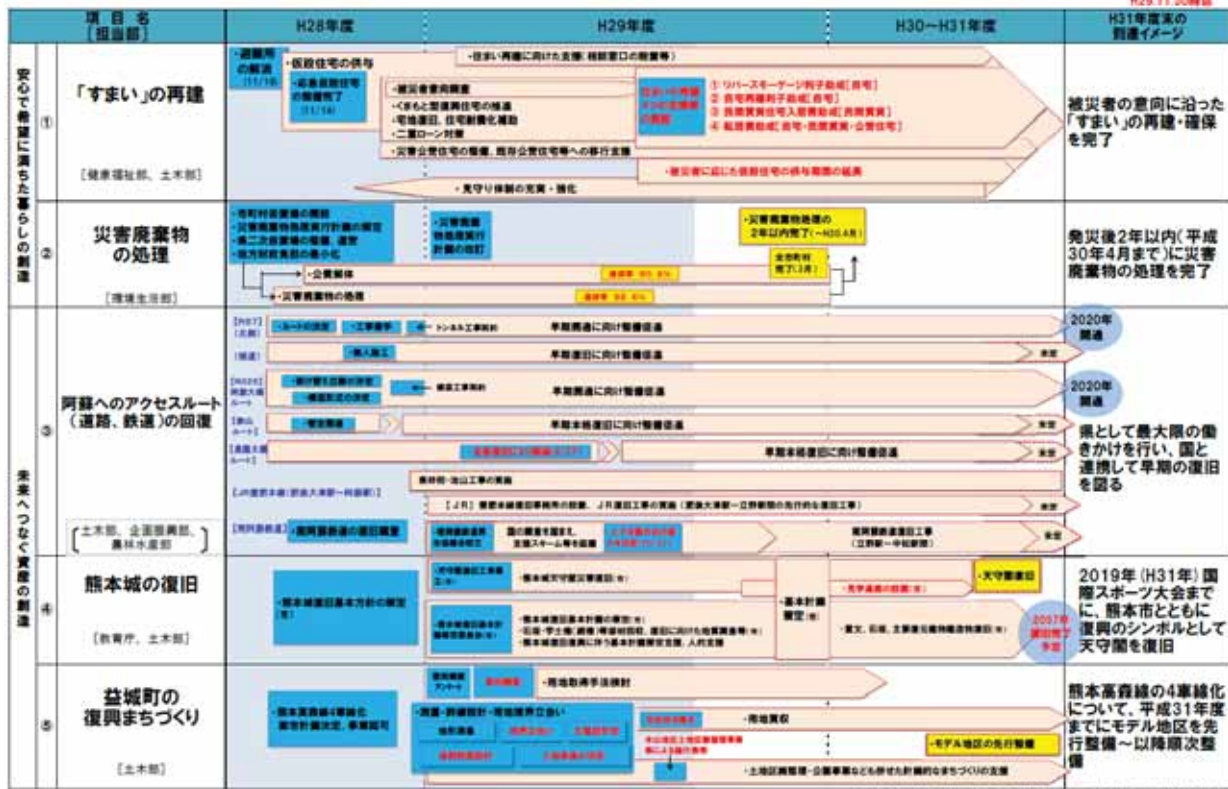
H29.11.30時点

| 項目名 [担当部] | H28年度 | H29年度 | H30～H31年度 | H31年度末の到達イメージ |
|---|---|---|---|---|
| 安心で希望に満ちた暮らしの創造 ① 「すまい」の再建 [健康福祉部、土木部] | ・避難所の解消(11/18) ・仮設住宅の供与 ・応急仮設住宅の整備完了(11/14) | ・住まい再建に向けた支援(相談窓口の設置等) ・被災者案内戦 ・くまもと型復興住宅の推進 ・宅地復旧、住宅耐震化補助 ・二重ローン対策 ・災害公営住宅の整備、既存公営住宅等への移行支援 ・見守り体制の充実・強化 すまい再建 4つの支援策の創設 ① リバースモーゲージ利子助成[自宅] ② 自宅再建利子助成[自宅] ③ 民間賃貸住宅入居支援助成[民間賃貸] ④ 転居費用助成[自宅・民間賃貸・公営住宅] | ・被災者に応じた仮設住宅の供与期間の延長 | 被災者の意向に沿った「すまい」の再建・確保を完了 |
| ② 災害廃棄物の処理 [環境生活部] | ・市町村災害廃棄物処理実行計画の策定 ・災害廃棄物処理実行計画の策定 ・第二次仮置場の整備、運営 ・被災家屋処理の最小化 ・公費解体 ・災害廃棄物の処理 | ・災害廃棄物処理実行計画の改訂 進捗率 93.6% 進捗率 93.6% | ・災害廃棄物処理の2年以内完了(～H30.4月) 全市町村完了(3月) | 発災後2年以内(平成30年4月まで)に災害廃棄物の処理を完了 |
| 未来へつなぐ資産の創造 ③ 阿蘇へのアクセスルート(道路、鉄道)の回復 [土木部、企画振興部、農林水産部] | [R57](北側) ・ルートの決定 ・工事着手 トンネル工事着手 [国道] ・長大工事 [R325](阿蘇大橋ルート) ・架け替え位置の決定 ・構造形式の決定 ・橋梁工事着手 [俵山ルート] ・部分開通 [県道生活ルート] [JR豊肥本線(肥後大津駅～阿蘇駅)] [南阿蘇鉄道] ・南阿蘇鉄道の復旧調査 | 早期開通に向け整備促進 早期復旧に向け整備促進 早期開通に向け整備促進 早期本格復旧に向け整備促進 早期本格復旧に向け整備促進 ・長陽地区線応急対策 砂防・治山工事の実施 [JR]豊肥本線復旧事業の推進、JR復旧工事の実施(肥後大津駅～立野駅間の先行的な復旧工事) 南阿蘇鉄道復旧事業計画の策定 国の財政支援による支援スキーム等の拡充 | 2020年開通 2020年開通 完成 南阿蘇鉄道復旧工事(立野駅～中松駅間) 完全 | 県として最大限の働きかけを行い、国と連携して早期の復旧を図る |
| ④ 熊本城の復旧 [教育庁、土木部] | ・熊本城復旧基本方針の策定(市) | ・天守閣復旧工事着手(市) ・熊本城天守閣災害復旧(市) ・熊本城復旧基本計画の策定(市) ・石垣・宇土櫓・櫓等の調査、復旧に向けた地盤調査等(市) ・熊本城復旧に伴う基本計画策定支援、人的支援 | ・基本計画策定(市) ・天守閣の復旧(市) ・重文、石垣、文化財等の復旧(市) ・天守閣復旧 2037年度 復旧完了予定 | 2019年(H31年)国際スポーツ大会までに、熊本市とともに復興のシンボルとして天守閣を復旧 |
| ⑤ 益城町の復興まちづくり [土木部] | ・熊本高森線4車線化都市計画決定、事業認可 | 住民意向アンケート ・用地取得手法検討 ・測量・詳細設計・用地境界立会い ・用地買収 ・土地区画整理・公園事業なども併せた計画的なまちづくりの支援 | ・モデル地区の先行整備 | 熊本高森線の4車線化について、平成31年度までにモデル地区を先行整備～以降順次整備 |